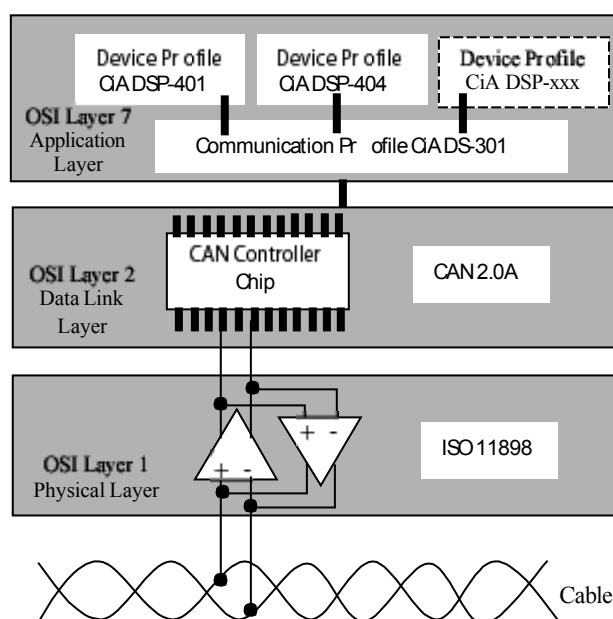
Device Pr ofile CiADSP-401

Device Pr ofile CiADSP-404

Device Profile CiA DSP-xxx

OSI Layer 7 Application Layer

Communication Pr ofile CiADS-301

CAN Controller Chip

OSI Layer 2 Data Link Layer

CAN 2.0A

+ -

+ -

ISO 11898

OSI Layer 1 Physical Layer

Cable